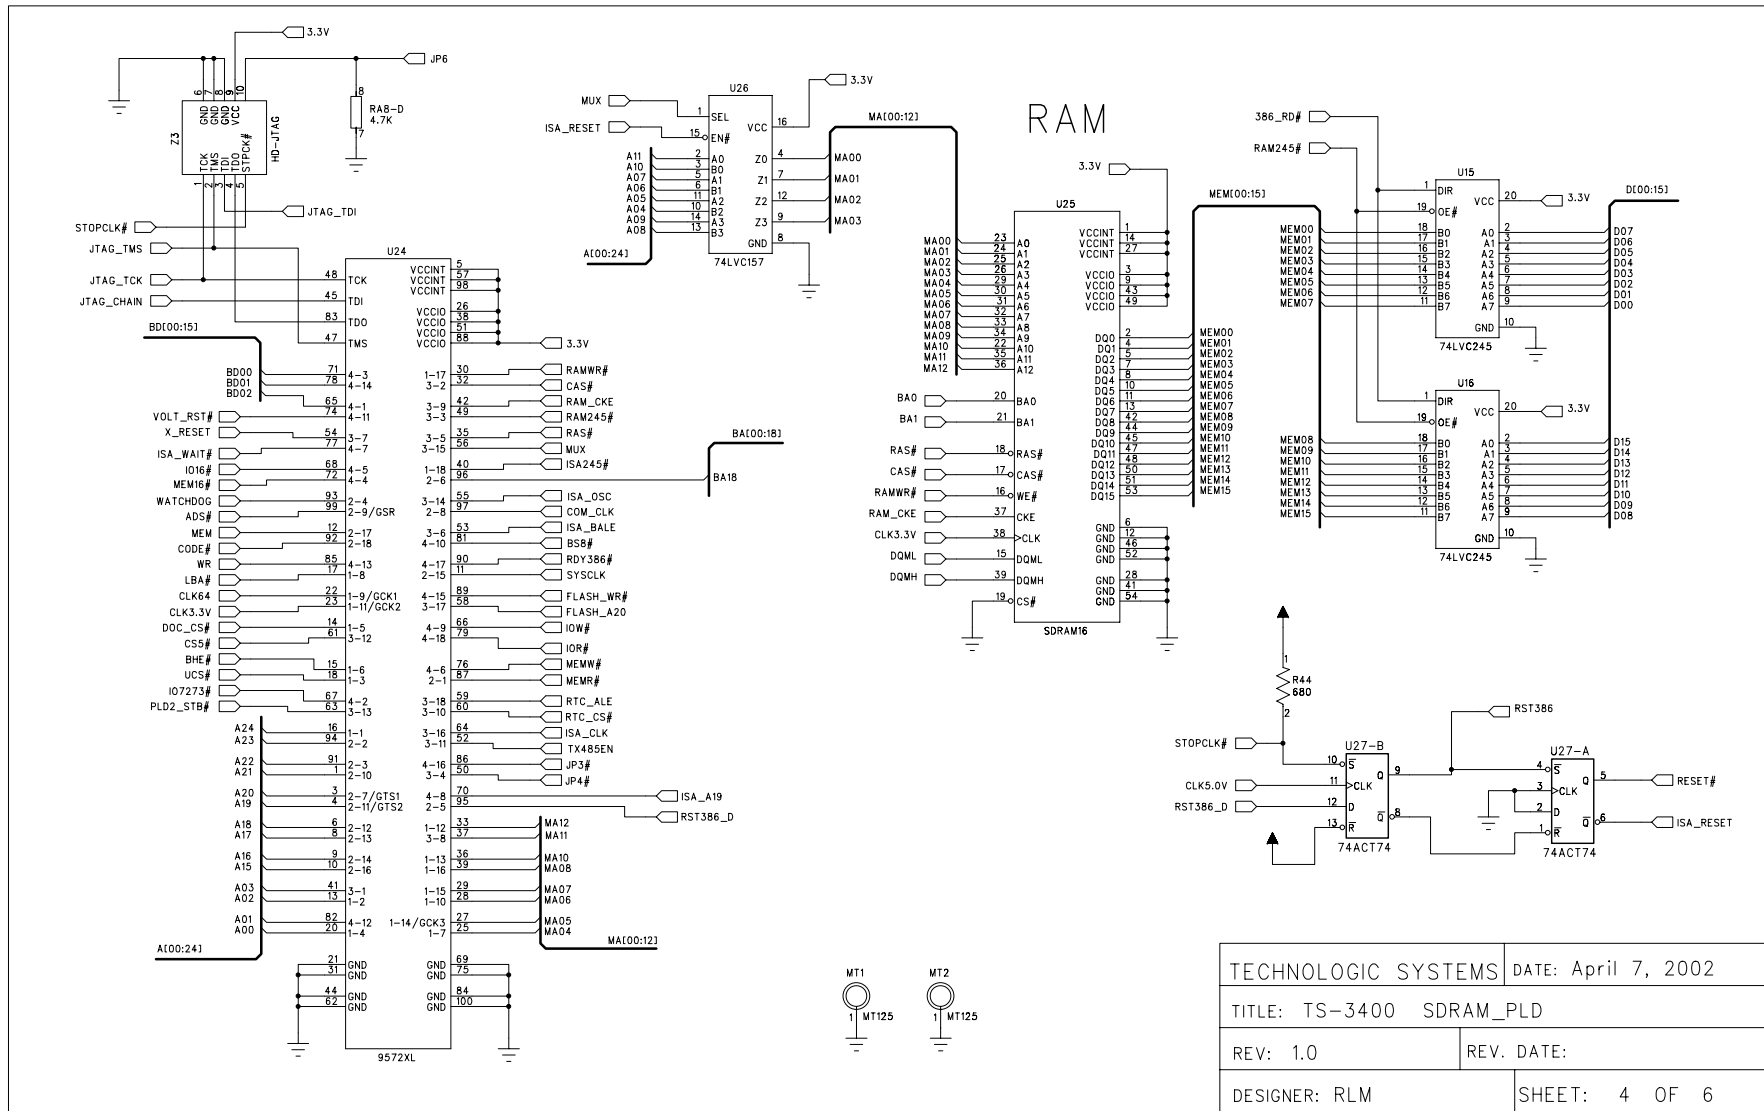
3.3V
JP6
6 7 8 9 10
GND GND GND VCC
Z3
HD-JTAG
TCK TMS TDI TDO STPCK#
1 2 3 4 5
RA8-D
4.7K
8
7
JTAG_TDI
STOPCLK#
JTAG_TMS
JTAG_TCK
JTAG_CHAIN
BD[00:15]
U24
48 TCK
45 TDI
83 TDO
47 TMS
VCCINT 5
VCCINT 57
VCCINT 98
VCCIO 26
VCCIO 38
VCCIO 51
VCCIO 88
3.3V
BD00 71 4-3
BD01 78 4-14
BD02 65 4-1
VOLT_RST# 74 4-11
X_RESET 54 3-7
ISA_WAIT# 77 4-7
IO16# 68 4-5
MEM16# 72 4-4
WATCHDOG 93 2-4
ADS# 99 2-9/GSR
MEM 12 2-17
CODE# 92 2-18
WR 85 4-13
LBA# 17 1-8
CLK64 22 1-9/GCK1
CLK3.3V 23 1-11/GCK2
DOC_CS# 14 1-5
CS5# 61 3-12
BHE# 15 1-6
UCS# 18 1-3
IO7273# 67 4-2
PLD2_STB# 63 3-13
A24 16 1-1
A23 94 2-2
A22 91 2-3
A21 1 2-10
A20 3 2-7/GTS1
A19 4 2-11/GTS2
A18 6 2-12
A17 8 2-13
A16 9 2-14
A15 10 2-16
A03 41 3-1
A02 13 1-2
A01 82 4-12
A00 20 1-4
A[00:24]
21 GND
31 GND
44 GND
62 GND
9572XL
1-17 30 RAMWR#
3-2 32 CAS#
3-9 42 RAM_CKE
3-3 49 RAM245#
3-5 35 RAS#
3-15 56 MUX
1-18 40 ISA245#
2-6 96
BA[00:18]
BA18
3-14 55 ISA_OSC
2-8 97 COM_CLK
3-6 53 ISA_BALE
4-10 81 BS8#
4-17 90 RDY386#
2-15 11 SYSCLK
4-15 89 FLASH_WR#
3-17 58 FLASH_A20
4-9 66 IOW#
4-18 79 IOR#
4-6 76 MEMW#
2-1 87 MEMR#
3-18 59 RTC_ALE
3-10 60 RTC_CS#
3-16 64 ISA_CLK
3-11 52 TX485EN
4-16 86 JP3#
3-4 50 JP4#
4-8 70 ISA_A19
2-5 95 RST386_D
1-12 33 MA12
3-8 37 MA11
1-13 36 MA10
1-16 39 MA08
1-15 29 MA07
1-10 28 MA06
1-14/GCK3 27 MA05
1-7 25 MA04
MA[00:12]
GND 69
GND 75
GND 84
GND 100
MUX
ISA_RESET
U26
1 SEL
15 EN#
VCC 16
3.3V
A11 2 A0
A10 3 B0
A07 5 A1
A06 6 B1
A05 11 A2
A04 10 B2
A09 14 A3
A08 13 B3
A[00:24]
Z0 4 MA00
Z1 7 MA01
Z2 12 MA02
Z3 9 MA03
GND 8
74LVC157
MA[00:12]
RAM
3.3V
U25
MA00 23 A0
MA01 24 A1
MA02 25 A2
MA03 26 A3
MA04 29 A4
MA05 30 A5
MA06 31 A6
MA07 32 A7
MA08 33 A8
MA09 34 A9
MA10 22 A10
MA11 35 A11
MA12 36 A12
VCCINT 1
VCCINT 14
VCCINT 27
VCCIO 3
VCCIO 9
VCCIO 43
VCCIO 49
BA0 20 BA0
BA1 21 BA1
RAS# 18 RAS#
CAS# 17 CAS#
RAMWR# 16 WE#
RAM_CKE 37 CKE
CLK3.3V 38 CLK
DQML 15 DQML
DQMH 39 DQMH
19 CS#
SDRAM16
DQ0 2 MEM00
DQ1 4 MEM01
DQ2 5 MEM02
DQ3 7 MEM03
DQ4 8 MEM04
DQ5 10 MEM05
DQ6 11 MEM06
DQ7 13 MEM07
DQ8 42 MEM08
DQ9 44 MEM09
DQ10 45 MEM10
DQ11 47 MEM11
DQ12 48 MEM12
DQ13 50 MEM13
DQ14 51 MEM14
DQ15 53 MEM15
GND 6
GND 12
GND 46
GND 52
GND 28
GND 41
GND 54
MEM[00:15]
386_RD#
RAM245#
U15
1 DIR
19 OE#
VCC 20 3.3V
MEM00 18 B0
MEM01 17 B1
MEM02 16 B2
MEM03 15 B3
MEM04 14 B4
MEM05 13 B5
MEM06 12 B6
MEM07 11 B7
A0 2 D07
A1 3 D06
A2 4 D05
A3 5 D04
A4 6 D03
A5 7 D02
A6 8 D01
A7 9 D00
GND 10
74LVC245
D[00:15]
U16
1 DIR
19 OE#
VCC 20 3.3V
MEM08 18 B0
MEM09 17 B1
MEM10 16 B2
MEM11 15 B3
MEM12 14 B4
MEM13 13 B5
MEM14 12 B6
MEM15 11 B7
A0 2 D15
A1 3 D14
A2 4 D13
A3 5 D12
A4 6 D11
A5 7 D10
A6 8 D09
A7 9 D08
GND 10
74LVC245
1
R44
680
2
RST386
STOPCLK#
U27-B
10 S
11 CLK Q 9
12 D
13 R Q 8
74ACT74
CLK5.0V
RST386_D
U27-A
4 S
3 CLK Q 5
2 D
1 R Q 6
74ACT74
RESET#
ISA_RESET
MT1
1 MT125
MT2
1 MT125
TECHNOLOGIC SYSTEMS | DATE: April 7, 2002
TITLE: TS-3400 SDRAM_PLD
REV: 1.0 | REV. DATE:
DESIGNER: RLM | SHEET: 4 OF 6